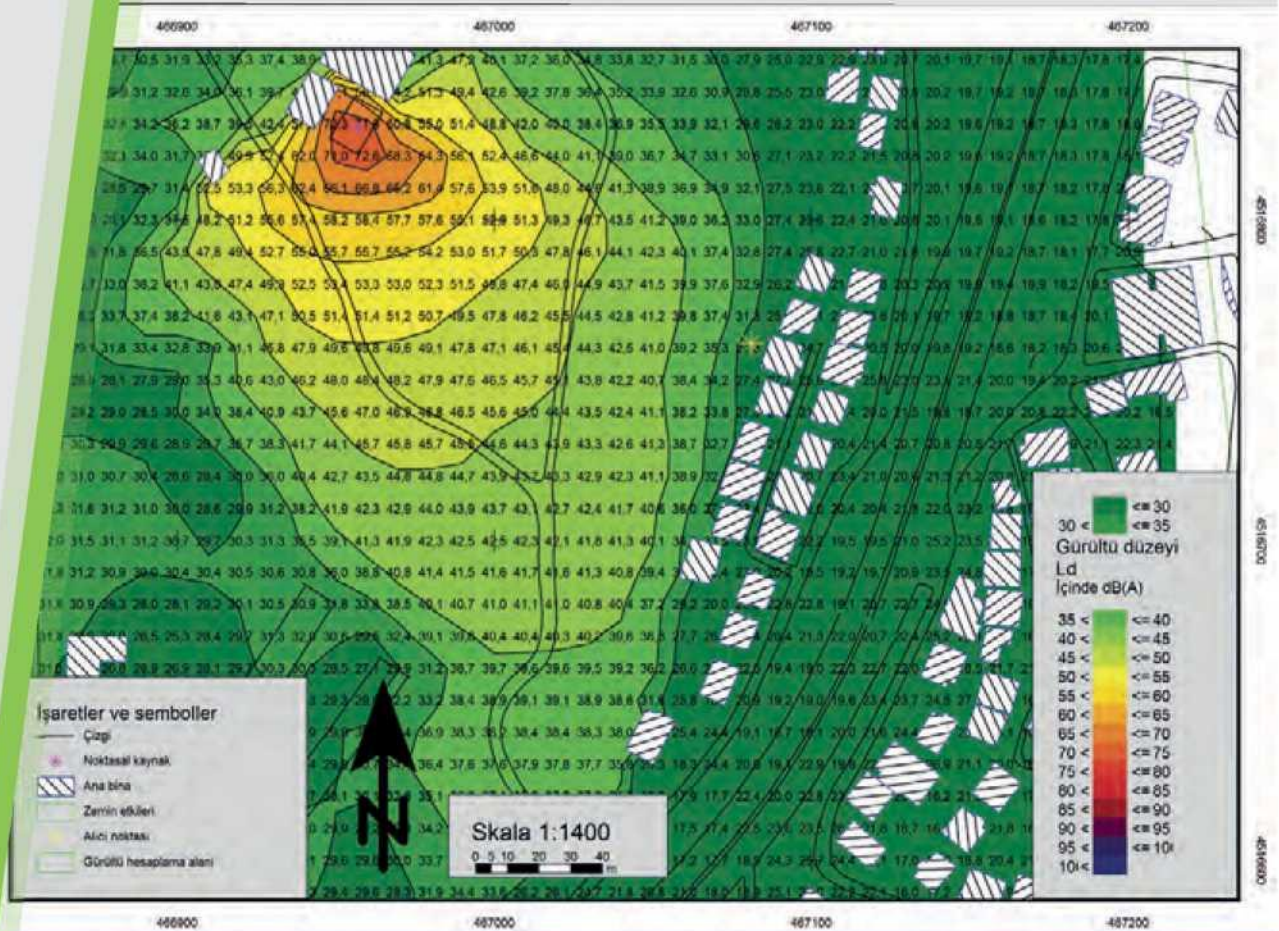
466900
467000
467100
467200

4516800
4516700
4516600

Gürültü düzeyi
Ld
İçinde dB(A)

| | |
|---|---|
| | <= 30 |
| 30 < | <= 35 |
| 35 < | <= 40 |
| 40 < | <= 45 |
| 45 < | <= 50 |
| 50 < | <= 55 |
| 55 < | <= 60 |
| 60 < | <= 65 |
| 65 < | <= 70 |
| 70 < | <= 75 |
| 75 < | <= 80 |
| 80 < | <= 85 |
| 85 < | <= 90 |
| 90 < | <= 95 |
| 95 < | <= 10( |
| 10( < | |

İşaretler ve semboller
Çizgi
Noktasal kaynak
Ana bina
Zemin etkileri
Alıcı noktası
Gürültü hesaplama alanı

Skala 1:1400
0 5 10 20 30 40 m

N

466900
467000
467100
467200